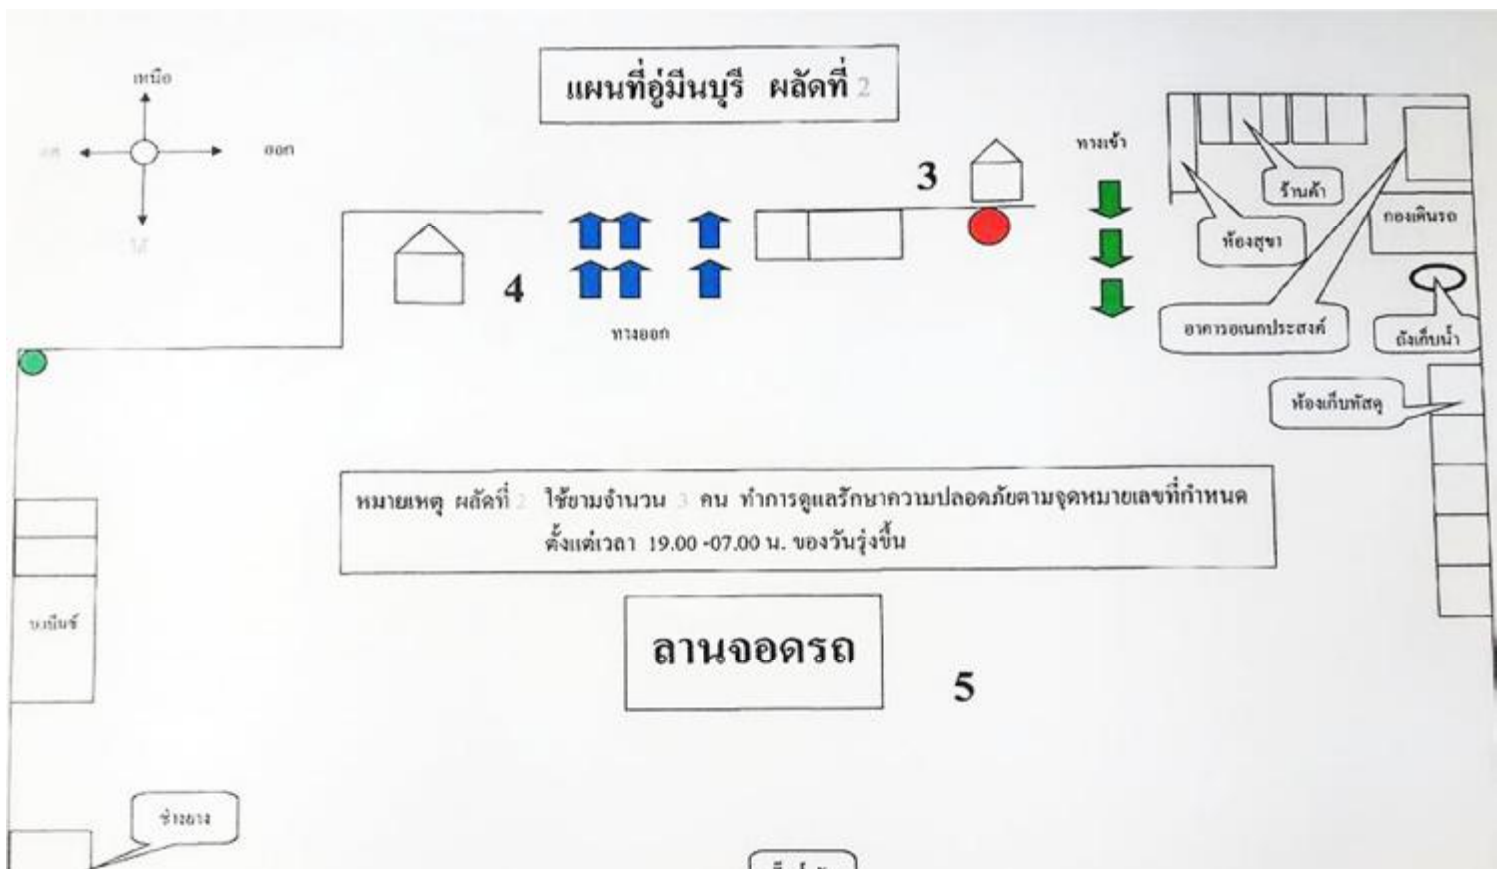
เหนือ

ตก

ออก

ใต้

แผนที่อู่มีนบุรี ผลัดที่ 2

3

ทางเข้า

ร้านค้า

ห้องสุขา

กองเดินรถ

4

ทางออก

อาคารอเนกประสงค์

ถังเก็บน้ำ

ห้องเก็บพัสดุ

หมายเหตุ ผลัดที่ 2 ใช้ยามจำนวน 3 คน ทำการดูแลรักษาความปลอดภัยตามจุดหมายเลขที่กำหนด ตั้งแต่เวลา 19.00 -07.00 น. ของวันรุ่งขึ้น

ลานจอดรถ

5

บงกันซ์

ช่างยาง

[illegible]